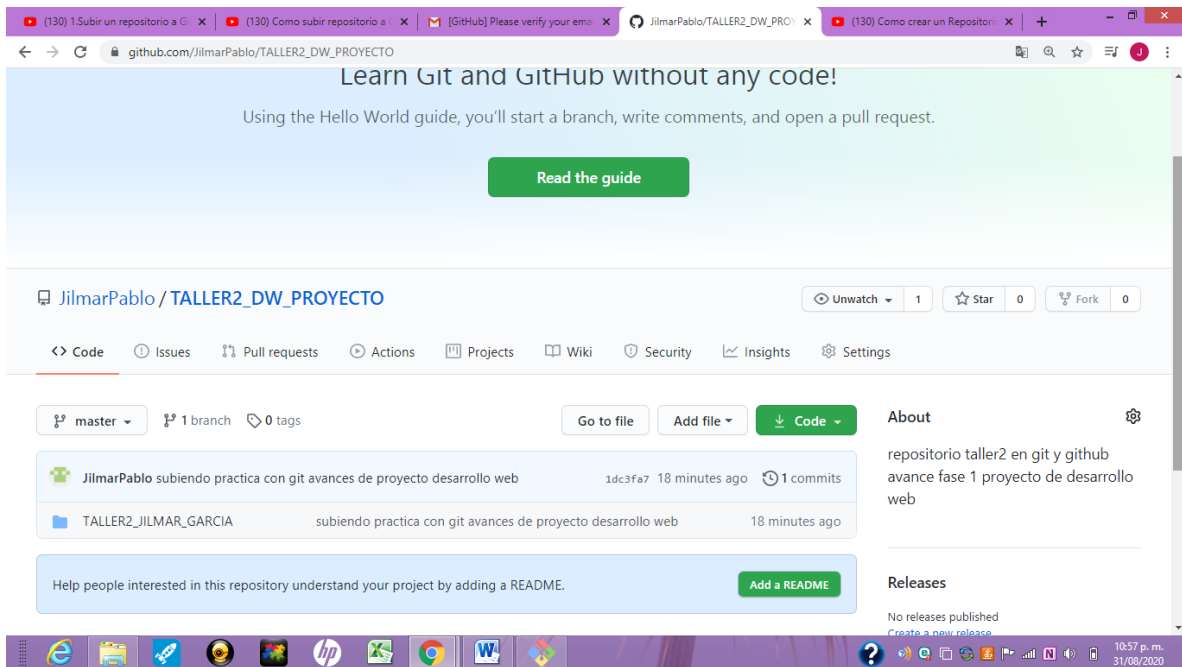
(130) 1.Subir un repositorio a Gi ×
(130) Como subir repositorio a ×
[GitHub] Please verify your ema ×
JilmarPablo/TALLER2_DW_PRO ×
(130) Como crear un Reposito ×
+

github.com/JilmarPablo/TALLER2_DW_PROYECTO

Learn Git and GitHub without any code!

Using the Hello World guide, you'll start a branch, write comments, and open a pull request.

Read the guide

JilmarPablo / TALLER2_DW_PROYECTO

Unwatch 1 Star 0 Fork 0

Code Issues Pull requests Actions Projects Wiki Security Insights Settings

master 1 branch 0 tags

Go to file Add file Code

JilmarPablo subiendo practica con git avances de proyecto desarrollo web 1dc3fa7 18 minutes ago 1 commits

TALLER2_JILMAR_GARCIA subiendo practica con git avances de proyecto desarrollo web 18 minutes ago

Help people interested in this repository understand your project by adding a README. Add a README

About

repositorio taller2 en git y github avance fase 1 proyecto de desarrollo web

Releases

No releases published
Create a new release

10:57 p. m.
31/08/2020